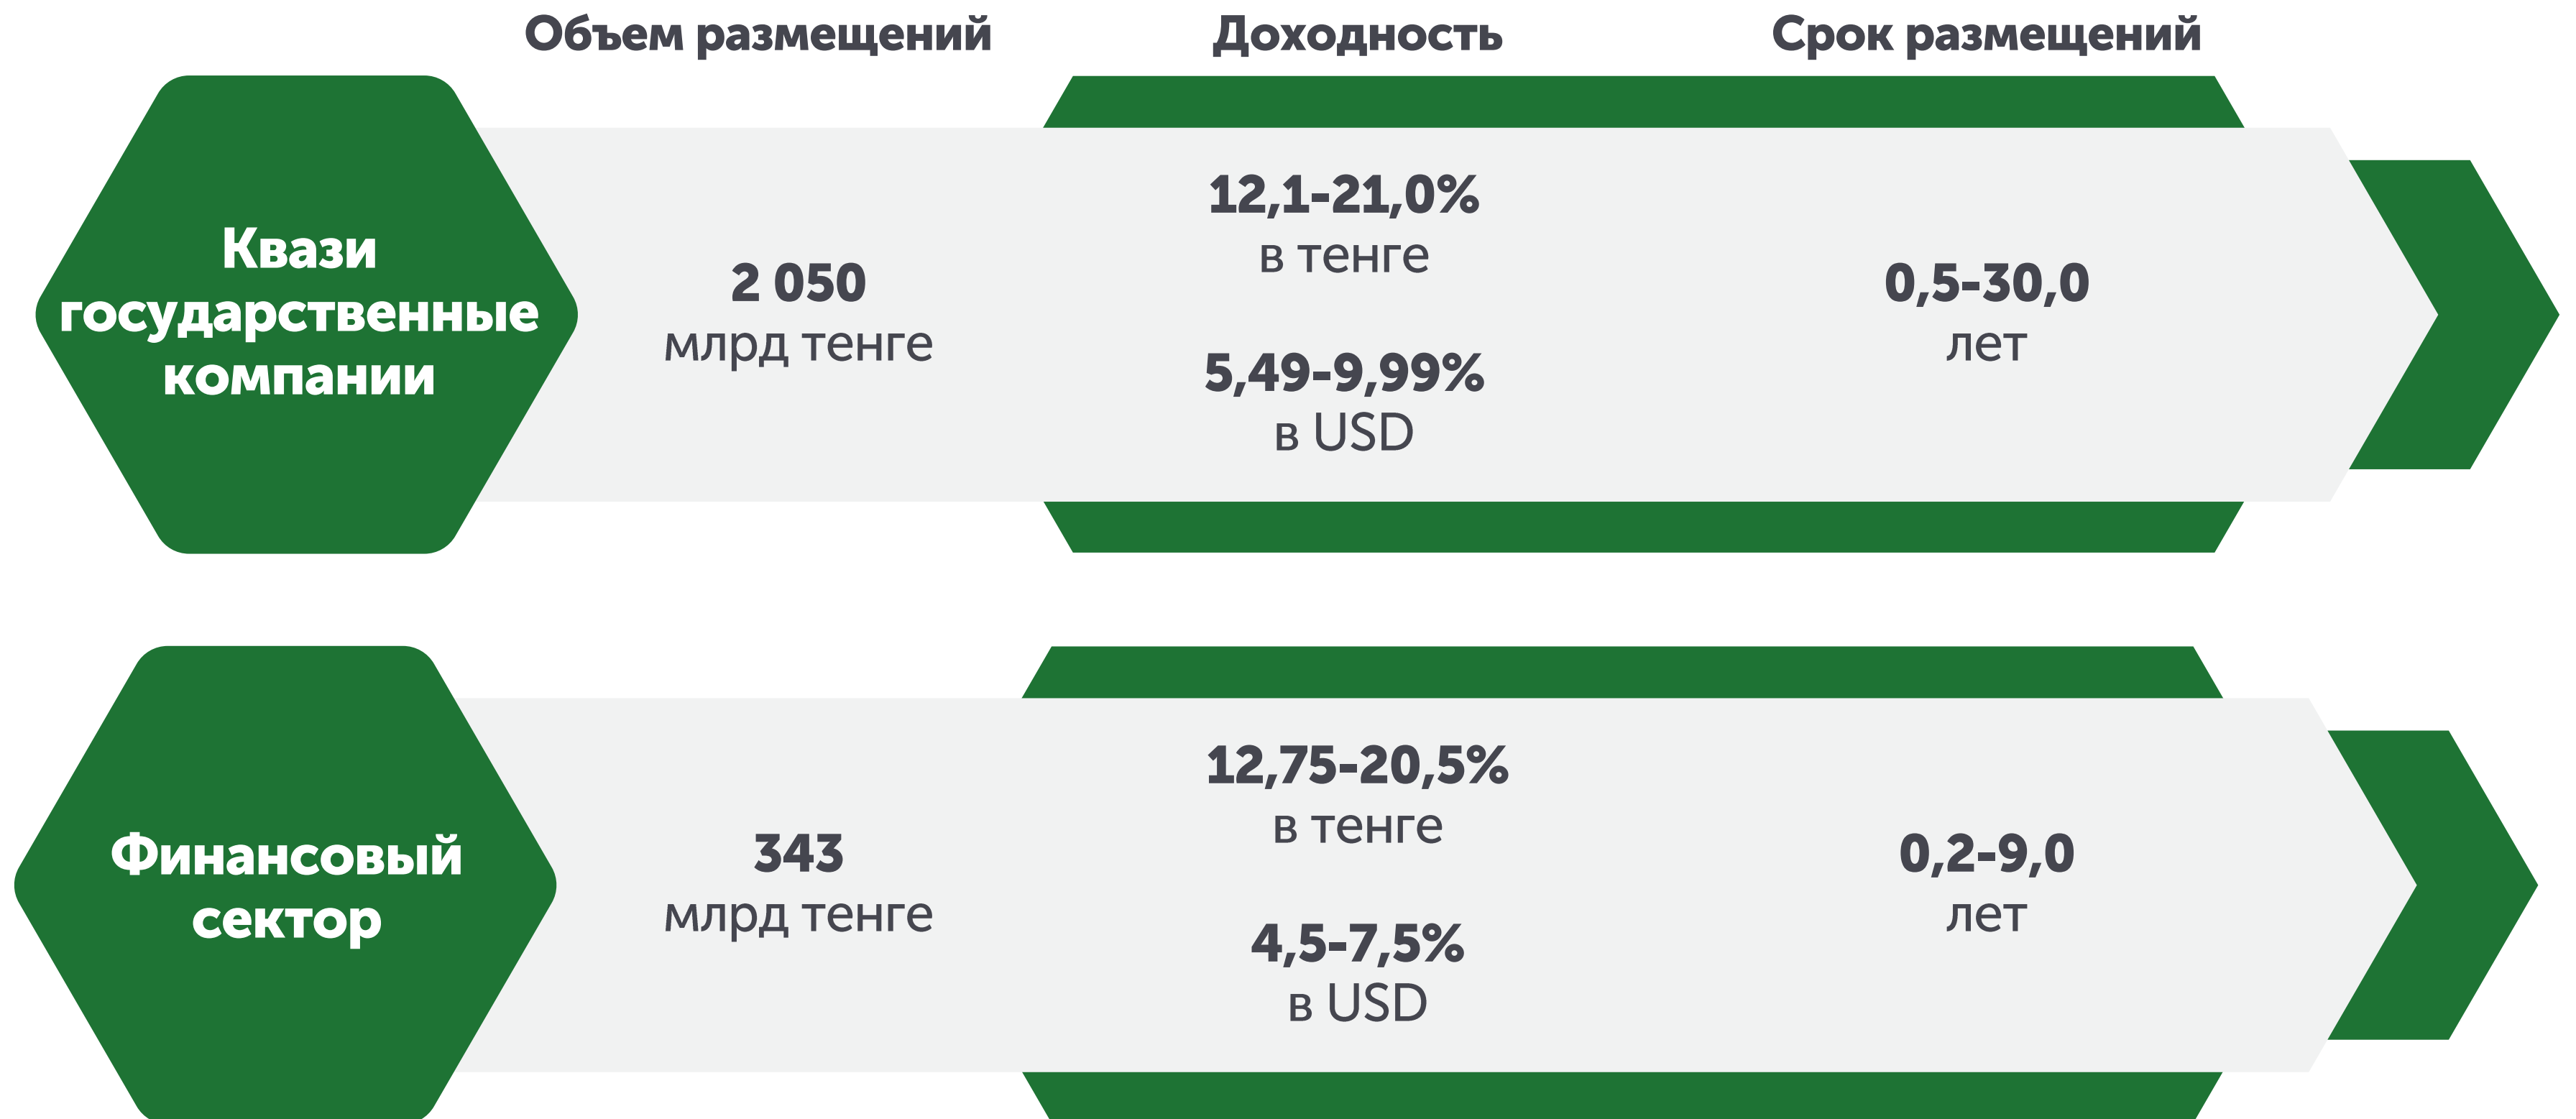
Объем размещений Доходность Срок размещений

Квази государственные компании

2 050
млрд тенге

12,1-21,0%
в тенге

5,49-9,99%
в USD

0,5-30,0
лет

Финансовый сектор

343
млрд тенге

12,75-20,5%
в тенге

4,5-7,5%
в USD

0,2-9,0
лет